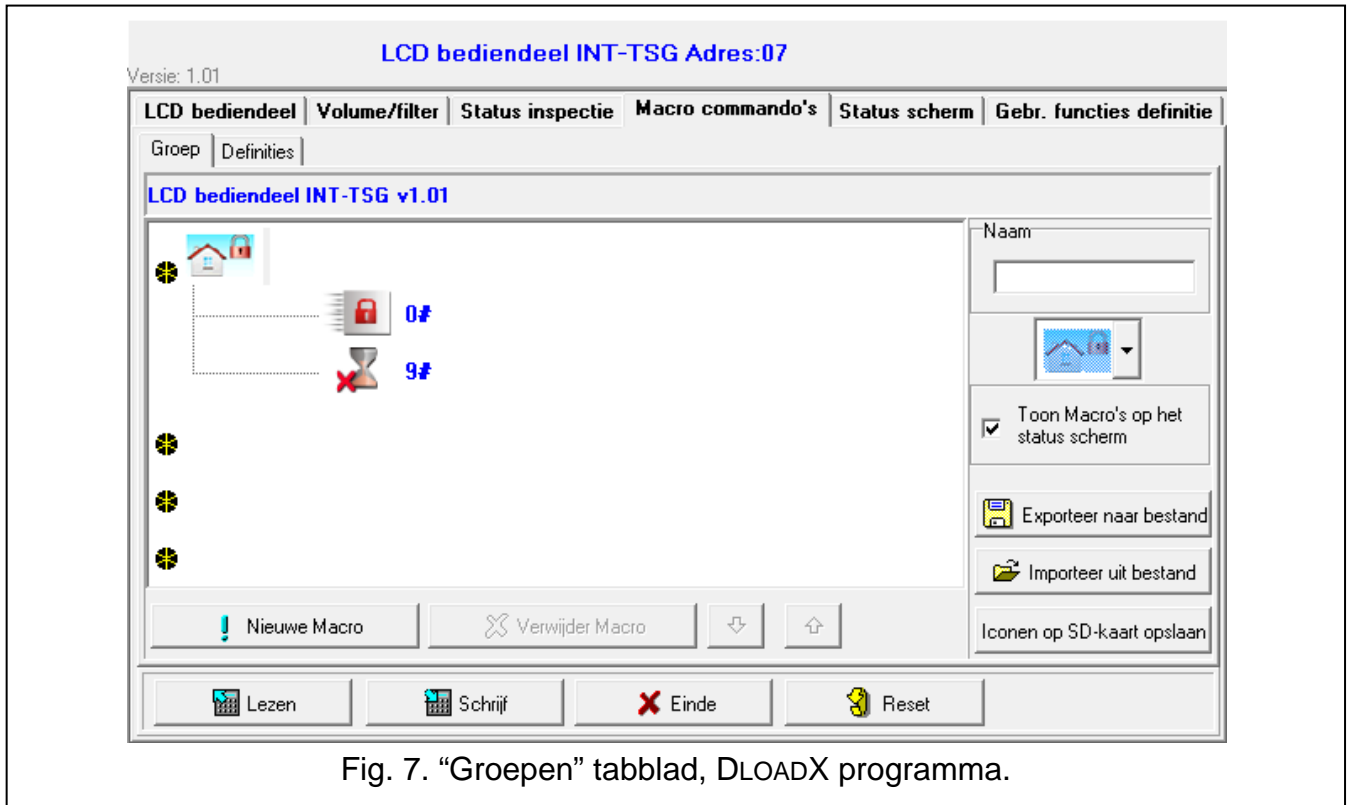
Versie: 1.01

LCD bediendeel INT-TSG Adres:07

LCD bediendeel | Volume/filter | Status inspectie | Macro commando's | Status scherm | Gebr. functies definitie

Groep | Definities

LCD bediendeel INT-TSG v1.01

0#

9#

Naam

Toon Macro's op het status scherm

Exporteer naar bestand

Importeer uit bestand

Iconen op SD-kaart opslaan

Nieuwe Macro

Verwijder Macro

Lezen

Schrijf

Einde

Reset

Fig. 7. “Groepen” tabblad, DLOADX programma.